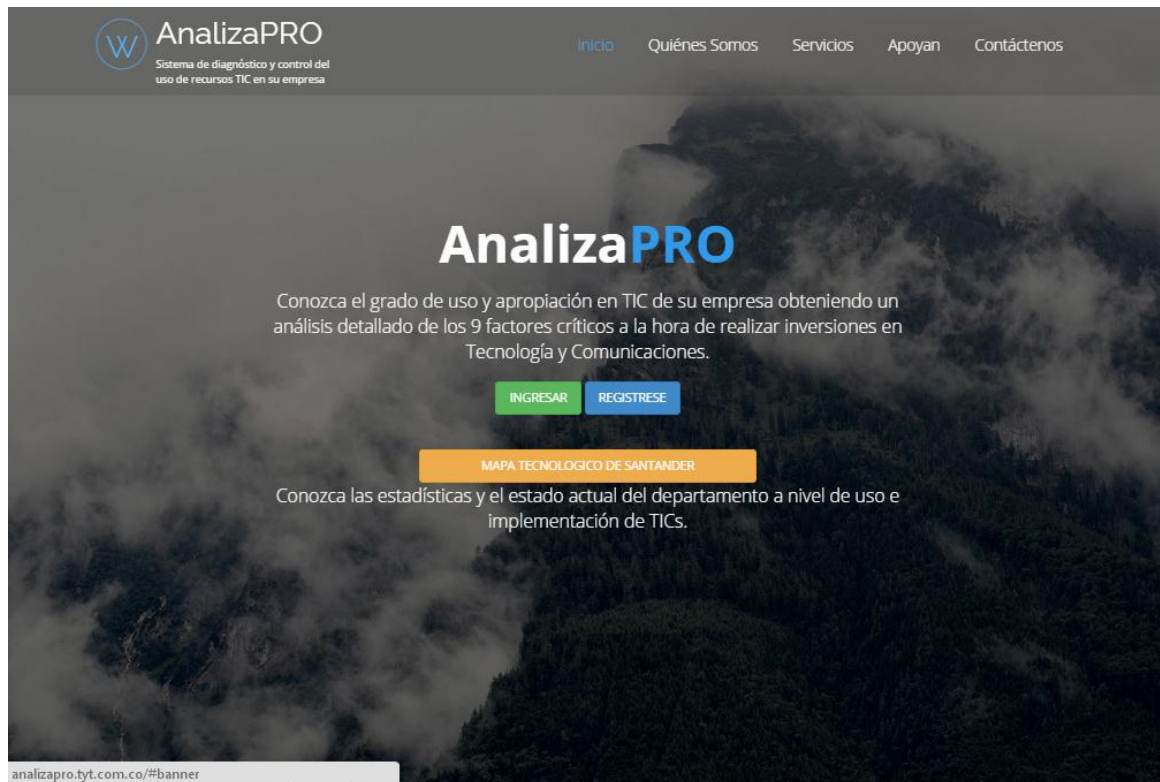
W AnalizaPRO
Sistema de diagnóstico y control del uso de recursos TIC en su empresa

Inicio Quiénes Somos Servicios Apoyan Contáctenos

AnalizaPRO

Conozca el grado de uso y apropiación en TIC de su empresa obteniendo un análisis detallado de los 9 factores críticos a la hora de realizar inversiones en Tecnología y Comunicaciones.

INGRESAR REGISTRESE

MAPA TECNOLOGICO DE SANTANDER

Conozca las estadísticas y el estado actual del departamento a nivel de uso e implementación de TICs.

analizapro.tyt.com.co/#banner